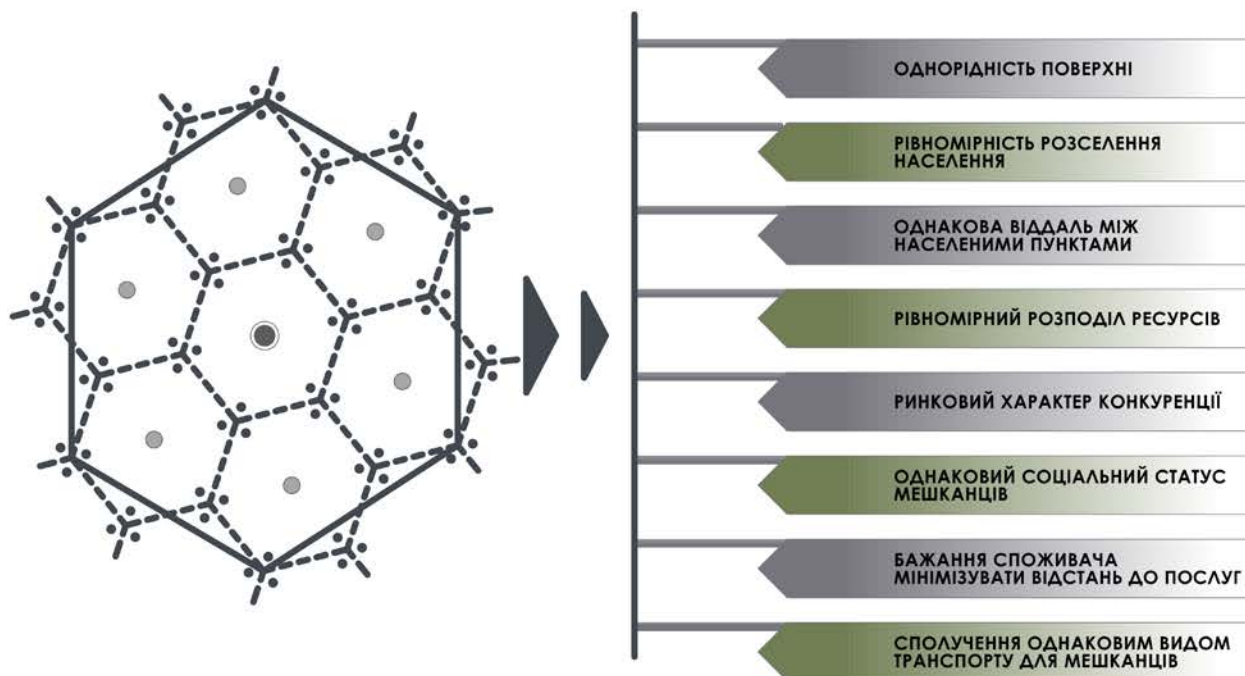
ОДНОРІДНІСТЬ ПОВЕРХНІ

РІВНОМІРНІСТЬ РОЗСЕЛЕННЯ НАСЕЛЕННЯ

ОДНАКОВА ВІДДАЛЬ МІЖ НАСЕЛЕНИМИ ПУНКТАМИ

РІВНОМІРНИЙ РОЗПОДІЛ РЕСУРСІВ

РИНКОВИЙ ХАРАКТЕР КОНКУРЕНЦІЇ

ОДНАКОВИЙ СОЦІАЛЬНИЙ СТАТУС МЕШКАНЦІВ

БАЖАННЯ СПОЖИВАЧА МІНІМІЗУВАТИ ВІДСТАНЬ ДО ПОСЛУГ

СПОЛУЧЕННЯ ОДНАКОВИМ ВИДОМ ТРАНСПОРТУ ДЛЯ МЕШКАНЦІВ